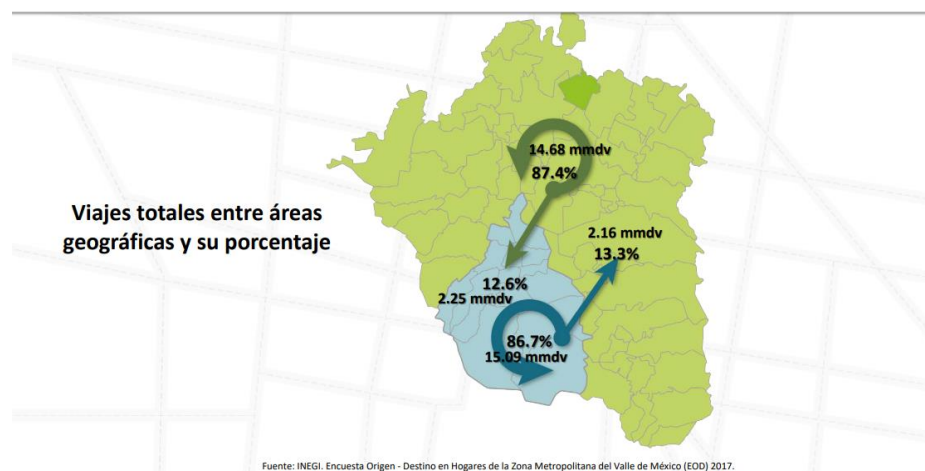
Viajes totales entre áreas geográficas y su porcentaje

14.68 mmdv
87.4%

2.16 mmdv
13.3%

12.6%
2.25 mmdv

86.7%
15.09 mmdv

Fuente: INEGI. Encuesta Origen - Destino en Hogares de la Zona Metropolitana del Valle de México (EOD) 2017.